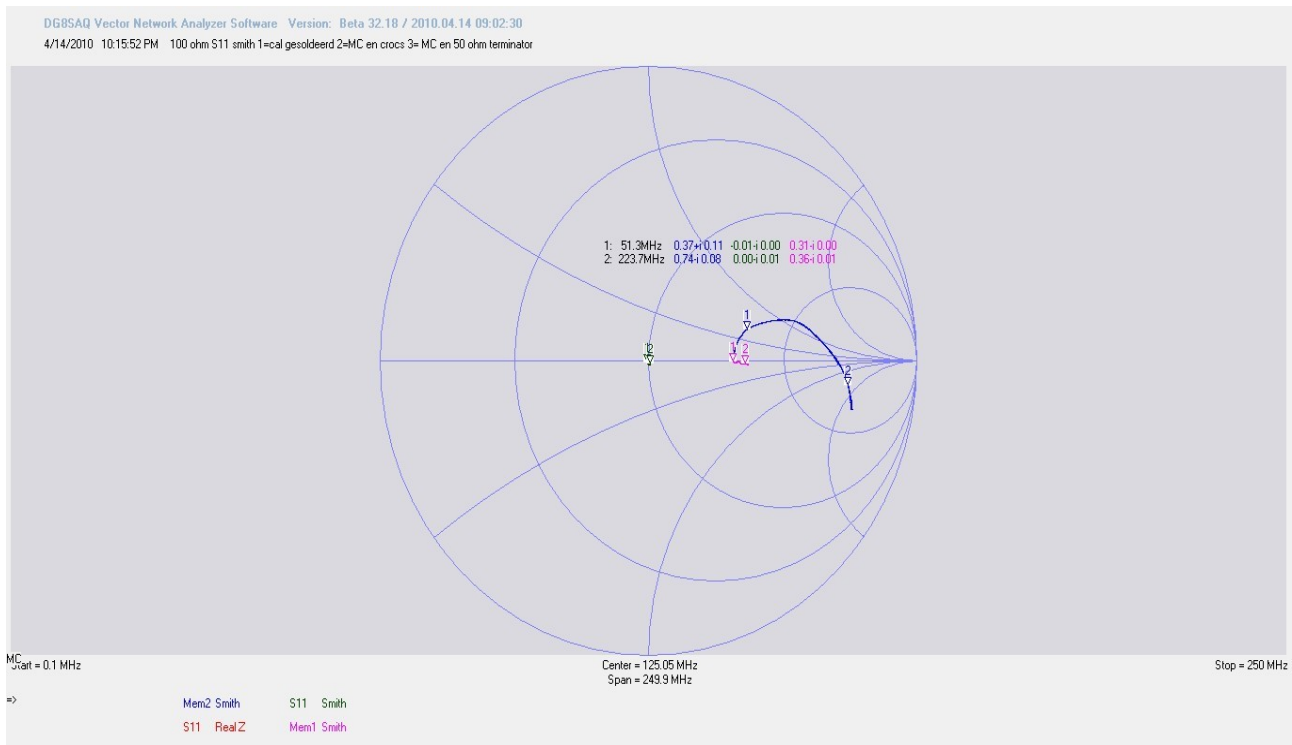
DG8SAQ Vector Network Analyzer Software Version: Beta 32.18 / 2010.04.14 09:02:30
4/14/2010 10:15:52 PM 100 ohm S11 smith 1=cal gesoldeerd 2=MC en crocs 3= MC en 50 ohm terminator

1: 51.3MHz 0.37+i 0.11 -0.01-i 0.00 0.31-i 0.00
2: 223.7MHz 0.74-i 0.08 0.00-i 0.01 0.36-i 0.01

1
12
1 2
2

MC
Start = 0.1 MHz
Center = 125.05 MHz
Span = 249.9 MHz
Stop = 250 MHz

=>
Mem2 Smith
S11 Smith
S11 Real Z
Mem1 Smith